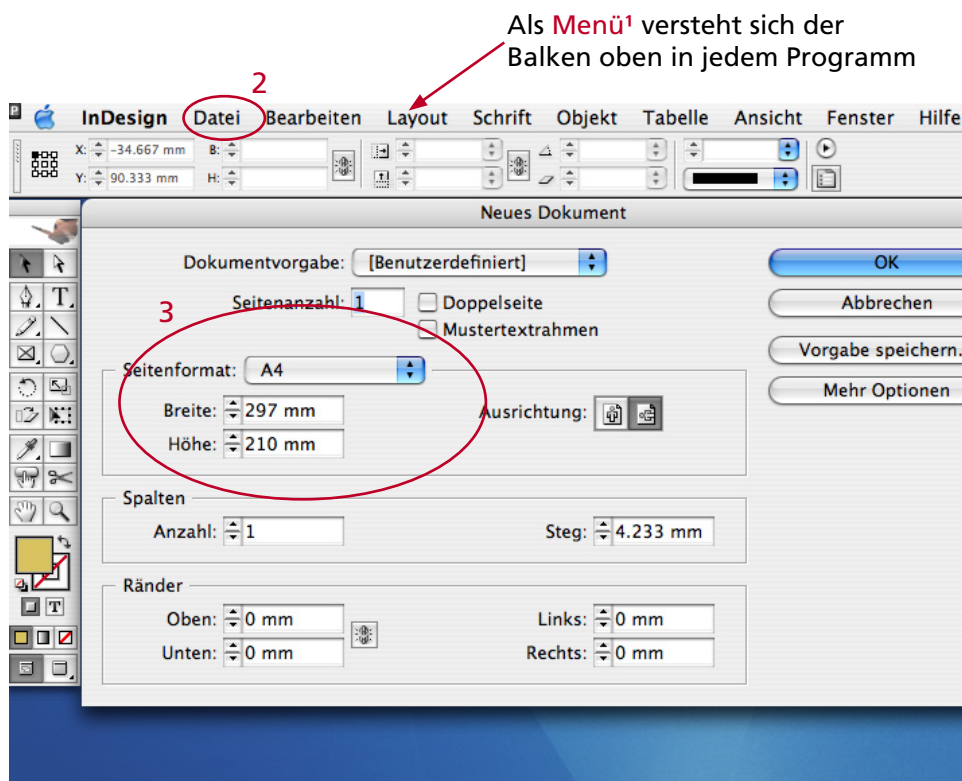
Als Menü¹ versteht sich der Balken oben in jedem Programm

2

InDesign Datei Bearbeiten Layout Schrift Objekt Tabelle Ansicht Fenster Hilfe

X: -34.667 mm B:
Y: 90.333 mm H:

Neues Dokument

Dokumentvorgabe: [Benutzerdefiniert]

3

Seitenanzahl: 1 Doppelseite
Mustertextrahmen

Seitenformat: A4

Breite: 297 mm
Höhe: 210 mm

Ausrichtung:

Spalten
Anzahl: 1
Steg: 4.233 mm

Ränder
Oben: 0 mm
Unten: 0 mm
Links: 0 mm
Rechts: 0 mm

OK
Abbrechen
Vorgabe speichern.
Mehr Optionen